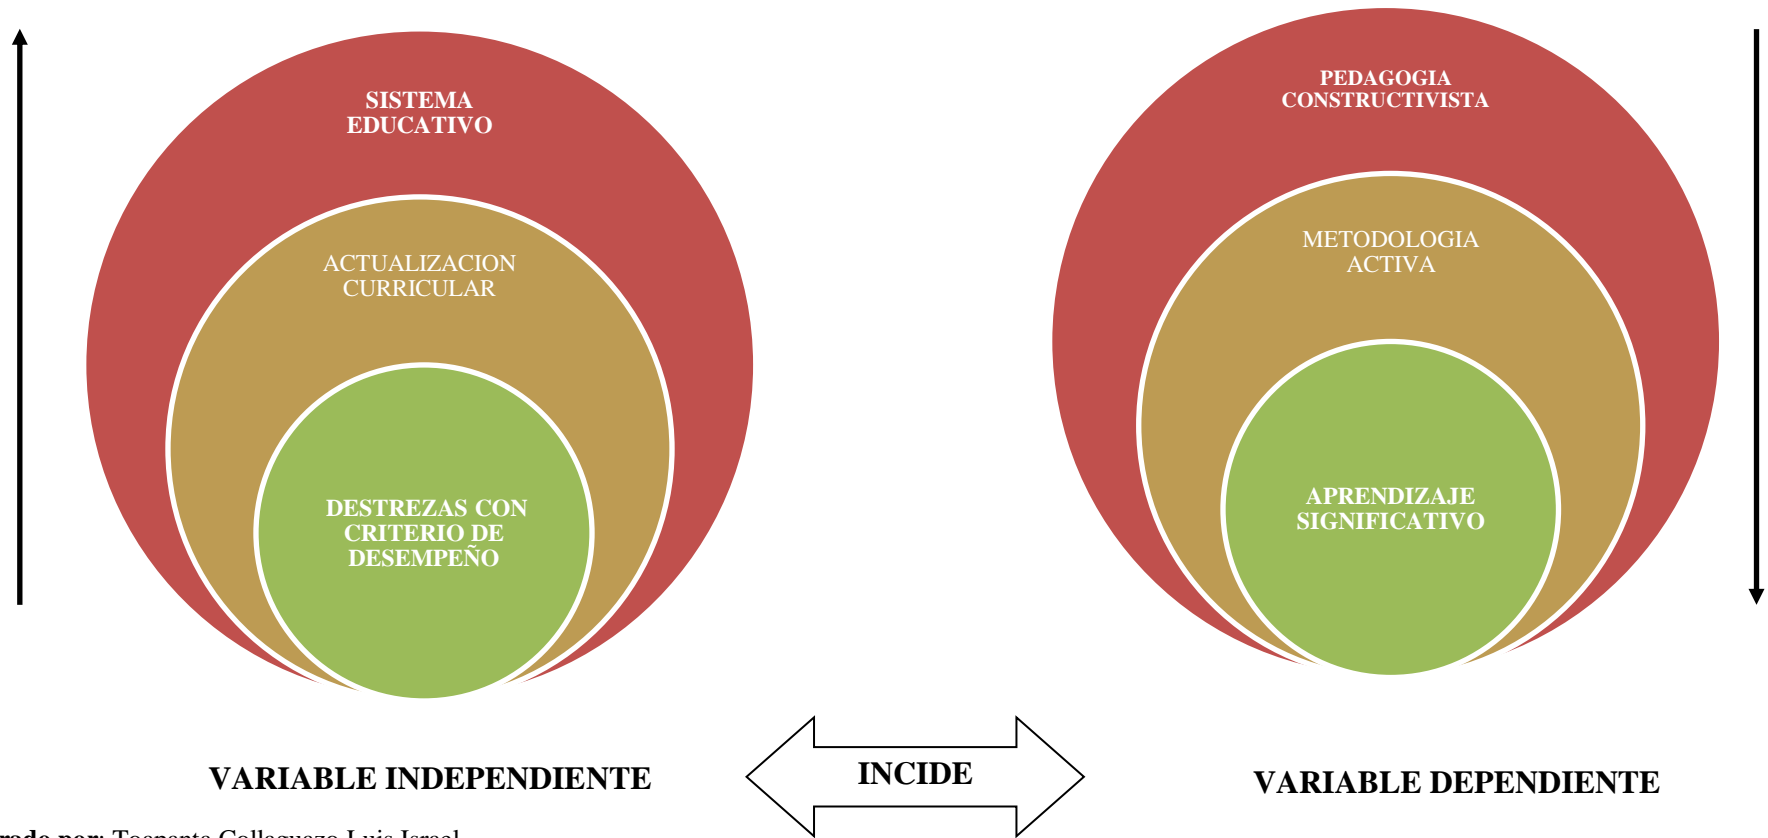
SISTEMA EDUCATIVO

ACTUALIZACION CURRICULAR

DESTREZAS CON CRITERIO DE DESEMPEÑO

PEDAGOGIA CONSTRUCTIVISTA

METODOLOGIA ACTIVA

APRENDIZAJE SIGNIFICATIVO

VARIABLE INDEPENDIENTE

INCIDE

VARIABLE DEPENDIENTE

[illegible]rado por: Tacpanta Collaguazo Luis Israel